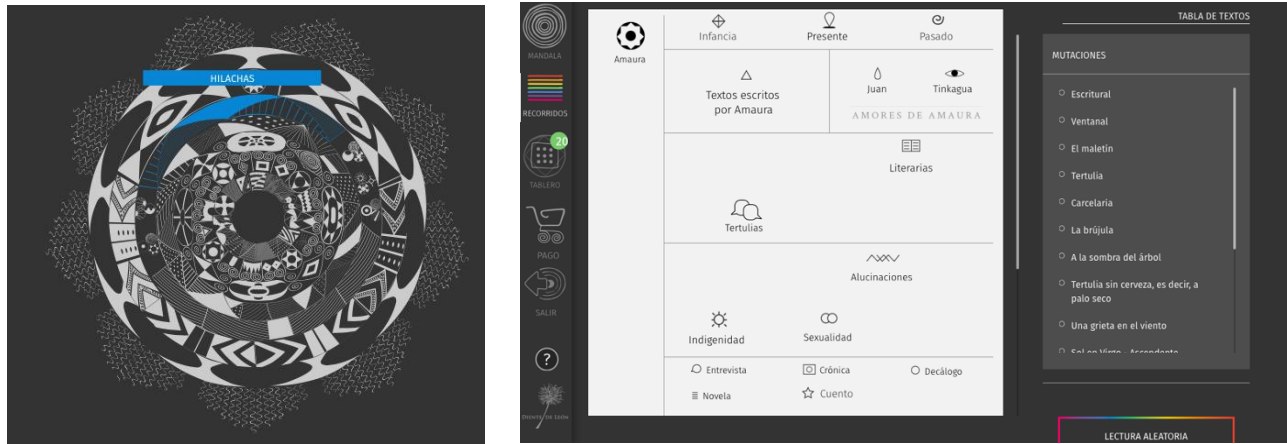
HILACHAS

MANDALA
RECORRIDOS
20
TABLERO
PAGO
SALIR
?
DIENTE DE LEÓN

Amaura

Infancia
Presente
Pasado

Textos escritos por Amaura

Juan
Tinkagua
AMORES DE AMAURA

Literarias

Tertulias

Alucinaciones

Indigenidad
Sexualidad

Entrevista
Crónica
Decálogo
Novela
Cuento

TABLA DE TEXTOS

MUTACIONES

Escritural
Ventanal
El maletín
Tertulia
Carcelaria
La brújula
A la sombra del árbol
Tertulia sin cerveza, es decir, a palo seco
Una grieta en el viento
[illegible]

LECTURA ALEATORIA